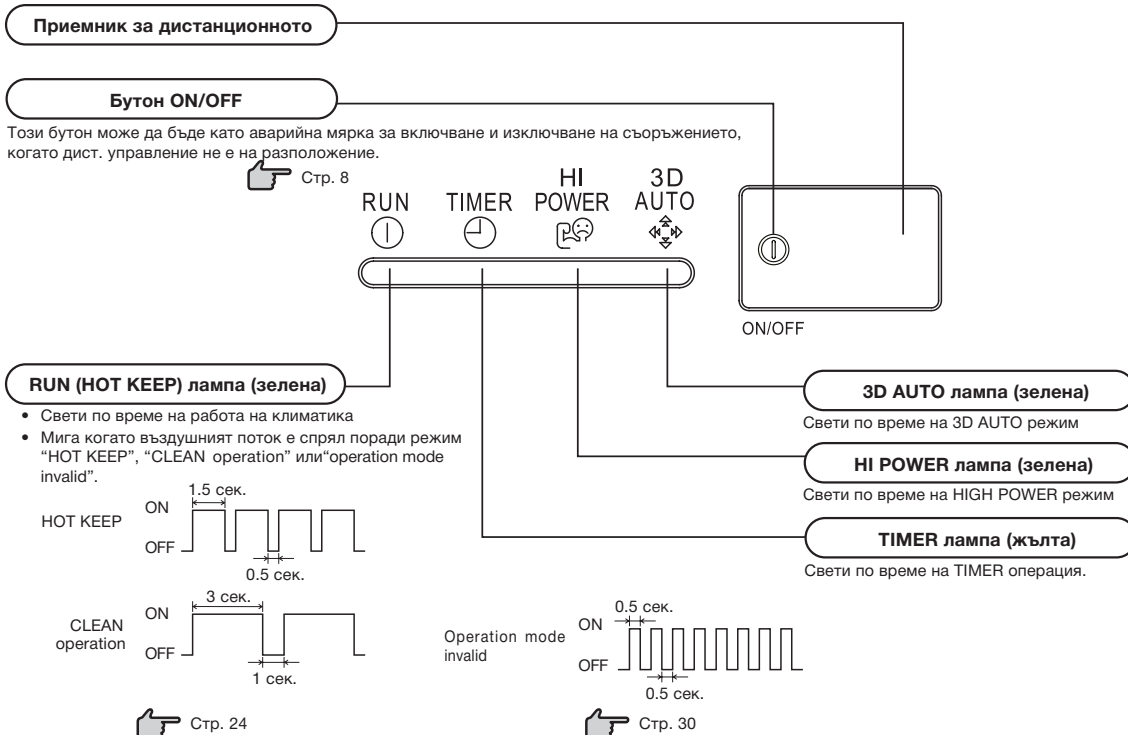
Приемник за дистанционното

Бутон ON/OFF

Този бутон може да бъде като аварийна мярка за включване и изключване на съоръжението, когато дист. управление не е на разположение.

Стр. 8

RUN

TIMER

HI POWER

3D AUTO

ON/OFF

RUN (HOT KEEP) лампа (зелена)

• Свети по време на работа на климатика
• Мига когато въздушният поток е спрял поради режим "HOT KEEP", "CLEAN operation" или"operation mode invalid".

HOT KEEP
ON
OFF
1.5 сек.
0.5 сек.

CLEAN operation
ON
OFF
3 сек.
1 сек.

Стр. 24

Operation mode invalid
ON
OFF
0.5 сек.
0.5 сек.

Стр. 30

3D AUTO лампа (зелена)

Свети по време на 3D AUTO режим

HI POWER лампа (зелена)

Свети по време на HIGH POWER режим

TIMER лампа (жълта)

Свети по време на TIMER операция.